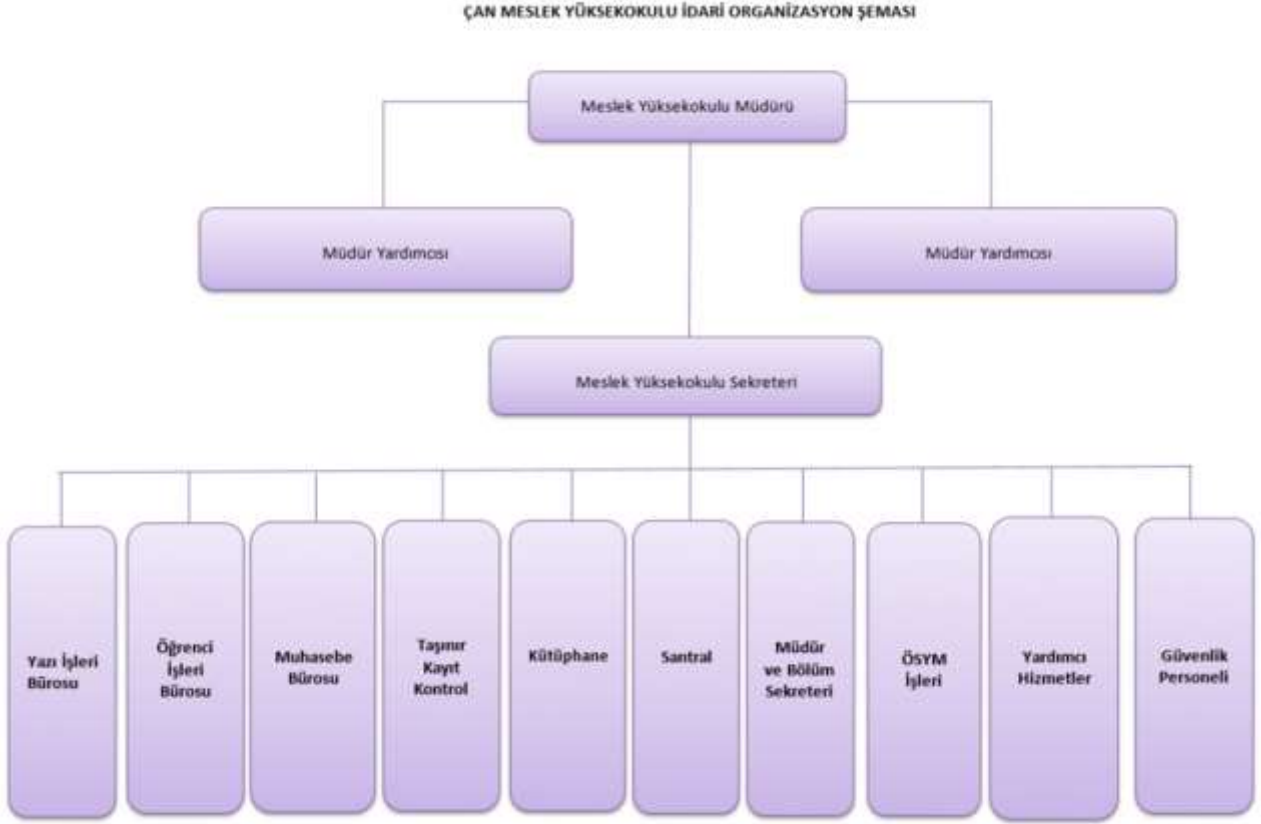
ÇAN MESLEK YÜKSEKOKULU İDARİ ORGANİZASYON ŞEMASI

Meslek Yüksekokulu Müdürü

Müdür Yardımcısı

Müdür Yardımcısı

Meslek Yüksekokulu Sekreteri

Yazı İşleri Bürosu

Öğrenci İşleri Bürosu

Muhasebe Bürosu

Taşınır Kayıt Kontrol

Kütüphane

Santral

Müdür ve Bölüm Sekreteri

ÖSYM İşleri

Yardımcı Hizmetler

Güvenlik Personeli